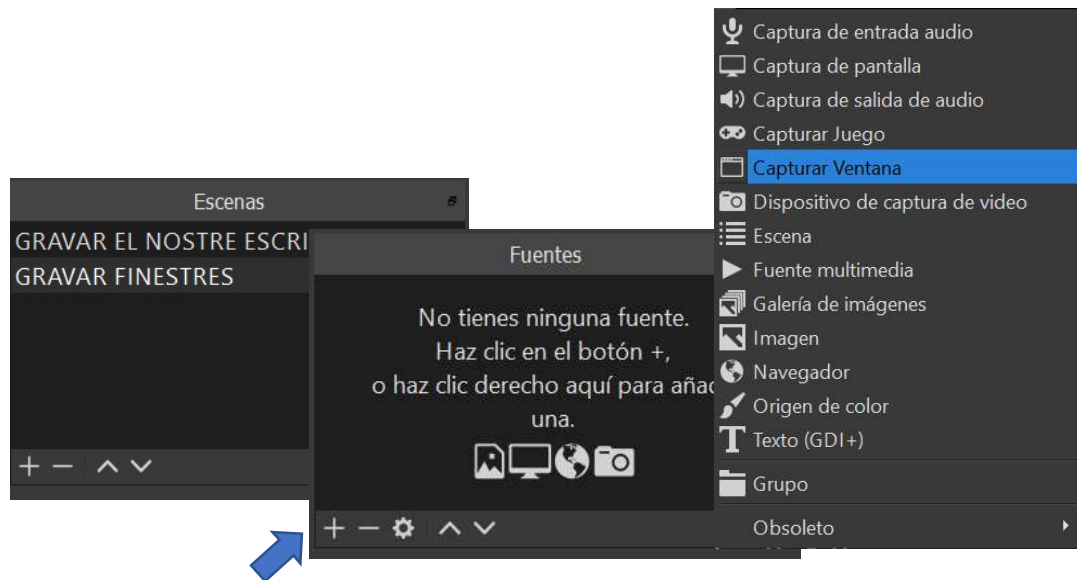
Captura de entrada audio
Captura de pantalla
Captura de salida de audio
Capturar Juego
Capturar Ventana
Dispositivo de captura de video
Escena
Fuente multimedia
Galería de imágenes
Imagen
Navegador
Origen de color
Texto (GDI+)
Grupo
Obsoleto

Escenas
GRAVAR EL NOSTRE ESCRI
GRAVAR FINESTRES

Fuentes
No tienes ninguna fuente.
Haz clic en el botón +,
o haz clic derecho aquí para añad
una.